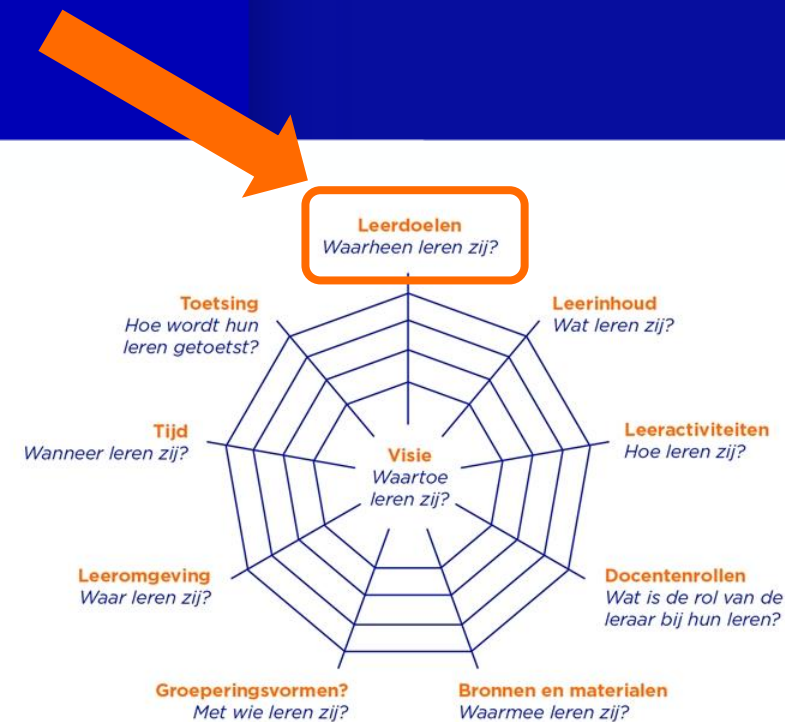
Leerdoelen
Waarheen leren zij?

Toetsing
Hoe wordt hun leren getoetst?

Leerinhoud
Wat leren zij?

Tijd
Wanneer leren zij?

Visie
Waartoe leren zij?

Leeractiviteiten
Hoe leren zij?

Leeromgeving
Waar leren zij?

Docentenrollen
Wat is de rol van de leraar bij hun leren?

Groeperingsvormen?
Met wie leren zij?

Bronnen en materialen
Waarmee leren zij?